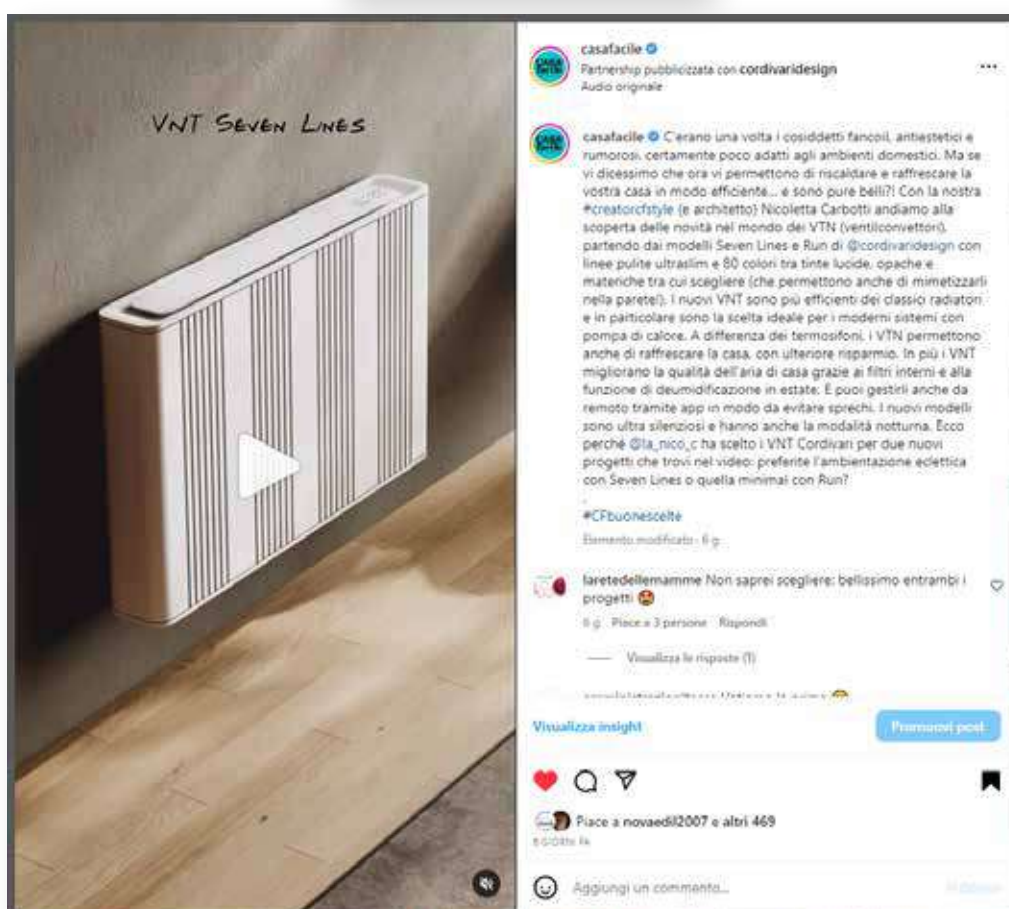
VNT SEVEN LINES

casafacile
Partnership pubblicizzata con cordivaridesign
Audio originale

casafacile C'erano una volta i cosiddetti fancoil, antiestetici e rumorosi, certamente poco adatti agli ambienti domestici. Ma se vi dicessimo che ora vi permettono di riscaldare e raffrescare la vostra casa in modo efficiente... e sono pure belli?! Con la nostra #creatorcfstyle (e architetto) Nicoletta Carbotti andiamo alla scoperta delle novità nel mondo dei VTN (ventilconvettori), partendo dai modelli Seven Lines e Run di @cordivaridesign con linee pulite ultraslim e 80 colori tra tinte lucide, opache e materiche tra cui scegliere (che permettono anche di mimetizzarli nella parete!). I nuovi VNT sono più efficienti dei classici radiatori e in particolare sono la scelta ideale per i moderni sistemi con pompa di calore. A differenza dei termosifoni, i VTN permettono anche di raffrescare la casa, con ulteriore risparmio. In più i VNT migliorano la qualità dell'aria di casa grazie ai filtri interni e alla funzione di deumidificazione in estate. E puoi gestirli anche da remoto tramite app in modo da evitare sprechi. I nuovi modelli sono ultra silenziosi e hanno anche la modalità notturna. Ecco perché @la_nico_c ha scelto i VNT Cordivari per due nuovi progetti che trovi nel video: preferite l'ambientazione eclettica con Seven Lines o quella minimal con Run?
.
#CFbuonescelte
Elemento modificato · 6 g

laretedellemamme Non saprei scegliere: bellissimo entrambi i progetti 😍
6 g Piace a 3 persone Rispondi

Visualizza le risposte (1)

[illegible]

Visualizza insight
Promuovi post

Piace a novaedil2007 e altri 469
6 GIORNI FA

Aggiungi un commento...
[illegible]